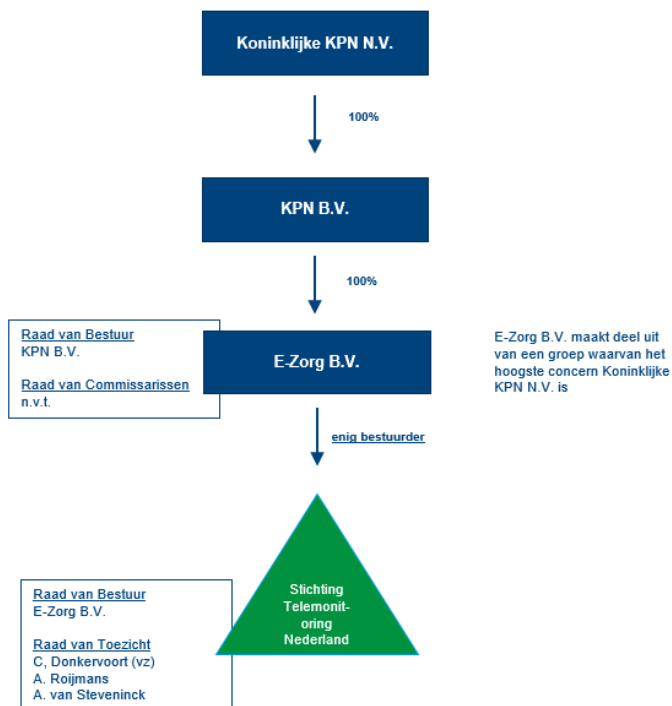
Koninklijke KPN N.V.

100%

KPN B.V.

100%

Raad van Bestuur
KPN B.V.

Raad van Commissarissen
n.v.t.

E-Zorg B.V.

E-Zorg B.V. maakt deel uit van een groep waarvan het hoogste concern Koninklijke KPN N.V. is

enig bestuurder

Raad van Bestuur
E-Zorg B.V.

Raad van Toezicht
C, Donkervoort (vz)
A. Roijmans
A. van Steveninck

Stichting Telemonit-oring Nederland